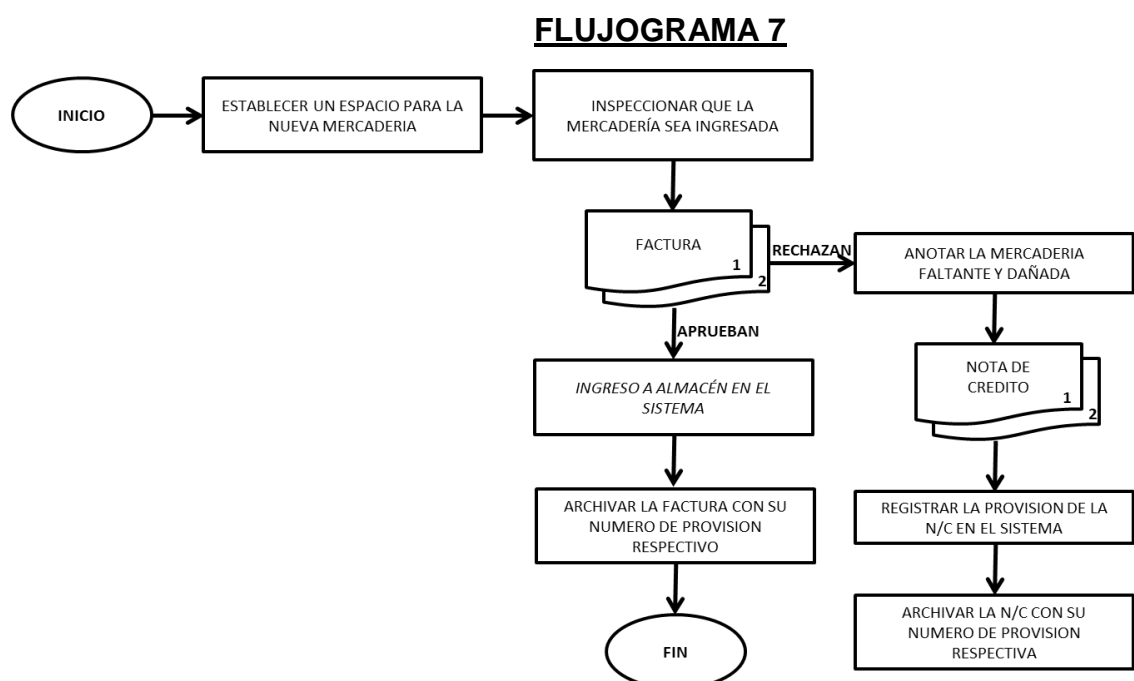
FLUJOGRAMA 7

INICIO

ESTABLECER UN ESPACIO PARA LA NUEVA MERCADERIA

INSPECCIONAR QUE LA MERCADERÍA SEA INGRESADA

FACTURA
1
2

RECHAZAN

ANOTAR LA MERCADERIA FALTANTE Y DAÑADA

APRUEBAN

NOTA DE CREDITO
1
2

INGRESO A ALMACÉN EN EL SISTEMA

ARCHIVAR LA FACTURA CON SU NUMERO DE PROVISION RESPECTIVO

REGISTRAR LA PROVISION DE LA N/C EN EL SISTEMA

ARCHIVAR LA N/C CON SU NUMERO DE PROVISION RESPECTIVA

FIN